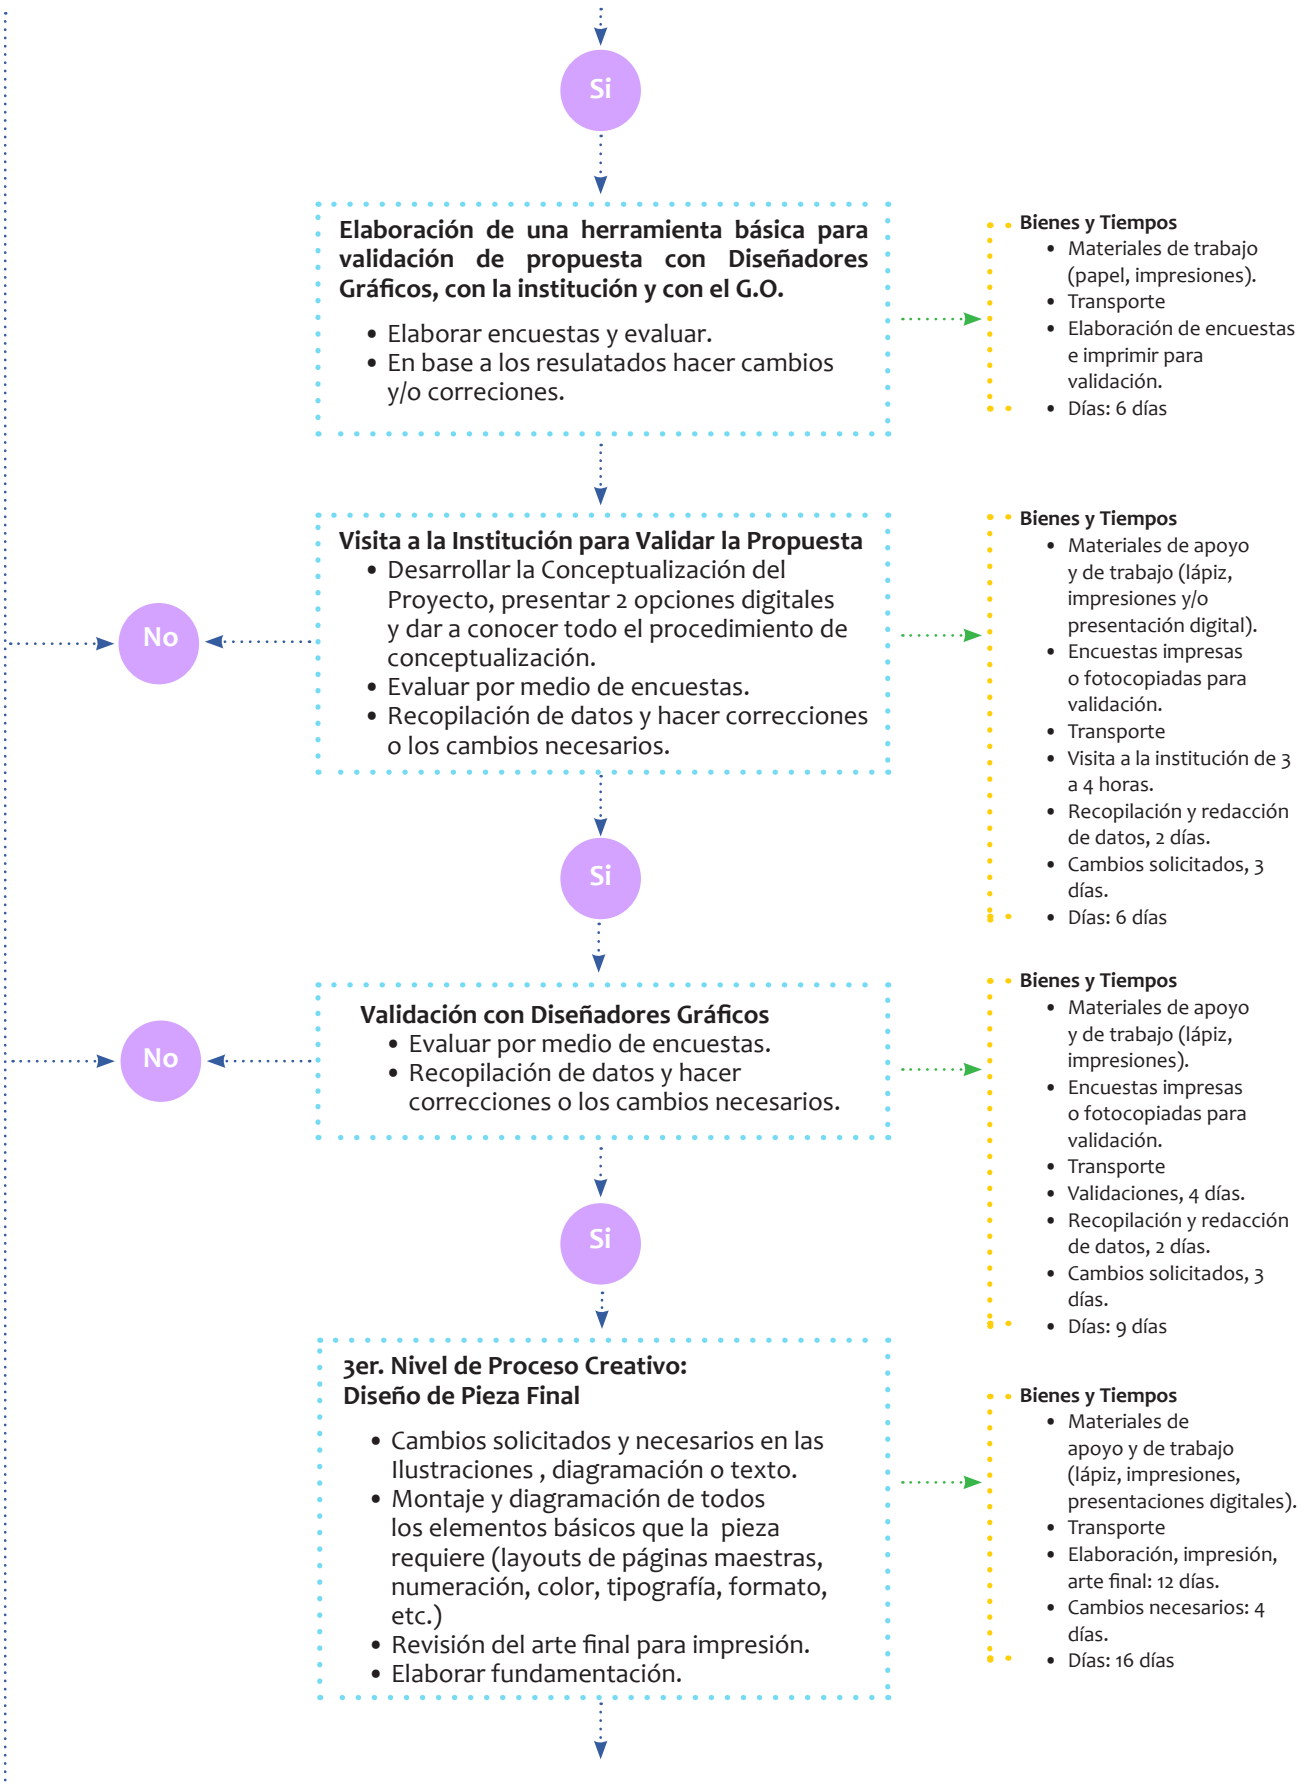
Si

Elaboración de una herramienta básica para validación de propuesta con Diseñadores Gráficos, con la institución y con el G.O.

• Elaborar encuestas y evaluar.
• En base a los resulatados hacer cambios y/o correciones.

Bienes y Tiempos
• Materiales de trabajo (papel, impresiones).
• Transporte
• Elaboración de encuestas e imprimir para validación.
• Días: 6 días

Visita a la Institución para Validar la Propuesta
• Desarrollar la Conceptualización del Proyecto, presentar 2 opciones digitales y dar a conocer todo el procedimiento de conceptualización.
• Evaluar por medio de encuestas.
• Recopilación de datos y hacer correcciones o los cambios necesarios.

No

Bienes y Tiempos
• Materiales de apoyo y de trabajo (lápiz, impresiones y/o presentación digital).
• Encuestas impresas o fotocopiadas para validación.
• Transporte
• Visita a la institución de 3 a 4 horas.
• Recopilación y redacción de datos, 2 días.
• Cambios solicitados, 3 días.
• Días: 6 días

Si

Validación con Diseñadores Gráficos
• Evaluar por medio de encuestas.
• Recopilación de datos y hacer correcciones o los cambios necesarios.

No

Bienes y Tiempos
• Materiales de apoyo y de trabajo (lápiz, impresiones).
• Encuestas impresas o fotocopiadas para validación.
• Transporte
• Validaciones, 4 días.
• Recopilación y redacción de datos, 2 días.
• Cambios solicitados, 3 días.
• Días: 9 días

Si

3er. Nivel de Proceso Creativo:
Diseño de Pieza Final

• Cambios solicitados y necesarios en las Ilustraciones , diagramación o texto.
• Montaje y diagramación de todos los elementos básicos que la pieza requiere (layouts de páginas maestras, numeración, color, tipografía, formato, etc.)
• Revisión del arte final para impresión.
• Elaborar fundamentación.

Bienes y Tiempos
• Materiales de apoyo y de trabajo (lápiz, impresiones, presentaciones digitales).
• Transporte
• Elaboración, impresión, arte final: 12 días.
• Cambios necesarios: 4 días.
• Días: 16 días